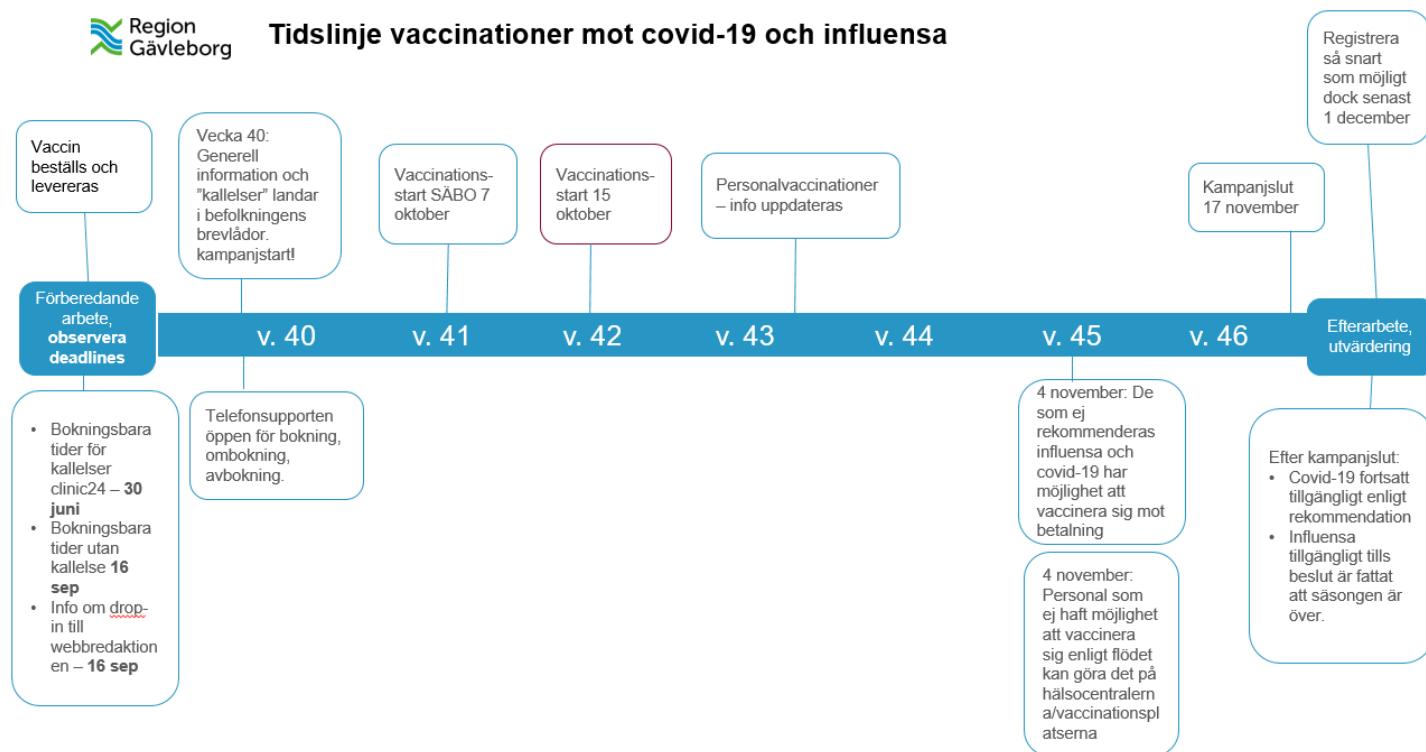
Region Gävleborg

Tidslinje vaccinationer mot covid-19 och influensa

Vaccin beställs och levereras

Vecka 40: Generell information och ”kallelser” landar i befolkningens brevlådor. kampanjstart!

Vaccinationsstart SÄBO 7 oktober

Vaccinationsstart 15 oktober

Personalvaccinationer – info uppdateras

Kampanjslut 17 november

Registrera så snart som möjligt dock senast 1 december

Förberedande arbete, **observera deadlines**

v. 40 v. 41 v. 42 v. 43 v. 44 v. 45 v. 46

Efterarbete, utvärdering

- Bokningsbara tider för kallelser clinic24 – **30 juni**
- Bokningsbara tider utan kallelse **16 sep**
- Info om drop-in till webbredaktionen – **16 sep**

Telefonsupporten öppen för bokning, ombokning, avbokning.

4 november: De som ej rekommenderas influensa och covid-19 har möjlighet att vaccinera sig mot betalning

4 november: Personal som ej haft möjlighet att vaccinera sig enligt flödet kan göra det på hälsocentralerna/vaccinationsplatserna

Efter kampanjslut:
- Covid-19 fortsatt tillgängligt enligt rekommendation
- Influensa tillgängligt tills beslut är fattat att säsongen är över.